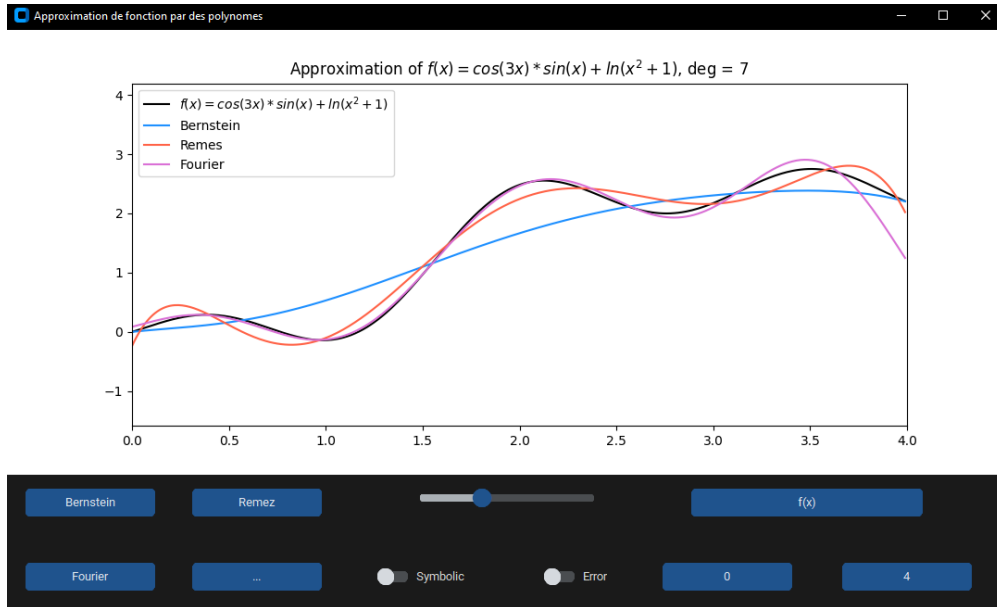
Approximation de fonction par des polynomes

Approximation of $f(x) = cos(3x) * sin(x) + ln(x^2 + 1)$, deg = 7

$f(x) = cos(3x) * sin(x) + ln(x^2 + 1)$
Bernstein
Remes
Fourier

4
3
2
1
0
−1

0.0
0.5
1.0
1.5
2.0
2.5
3.0
3.5
4.0

Bernstein
Remez
f(x)
Fourier
...
Symbolic
Error
0
4